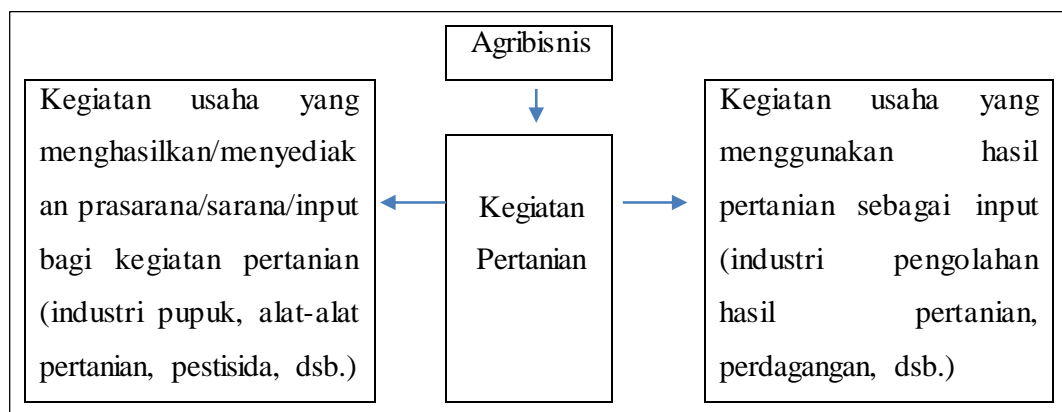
Agribisnis

Kegiatan usaha yang menghasilkan/menyediakan prasarana/sarana/input bagi kegiatan pertanian (industri pupuk, alat-alat pertanian, pestisida, dsb.)

Kegiatan Pertanian

Kegiatan usaha yang menggunakan hasil pertanian sebagai input (industri pengolahan hasil pertanian, perdagangan, dsb.)